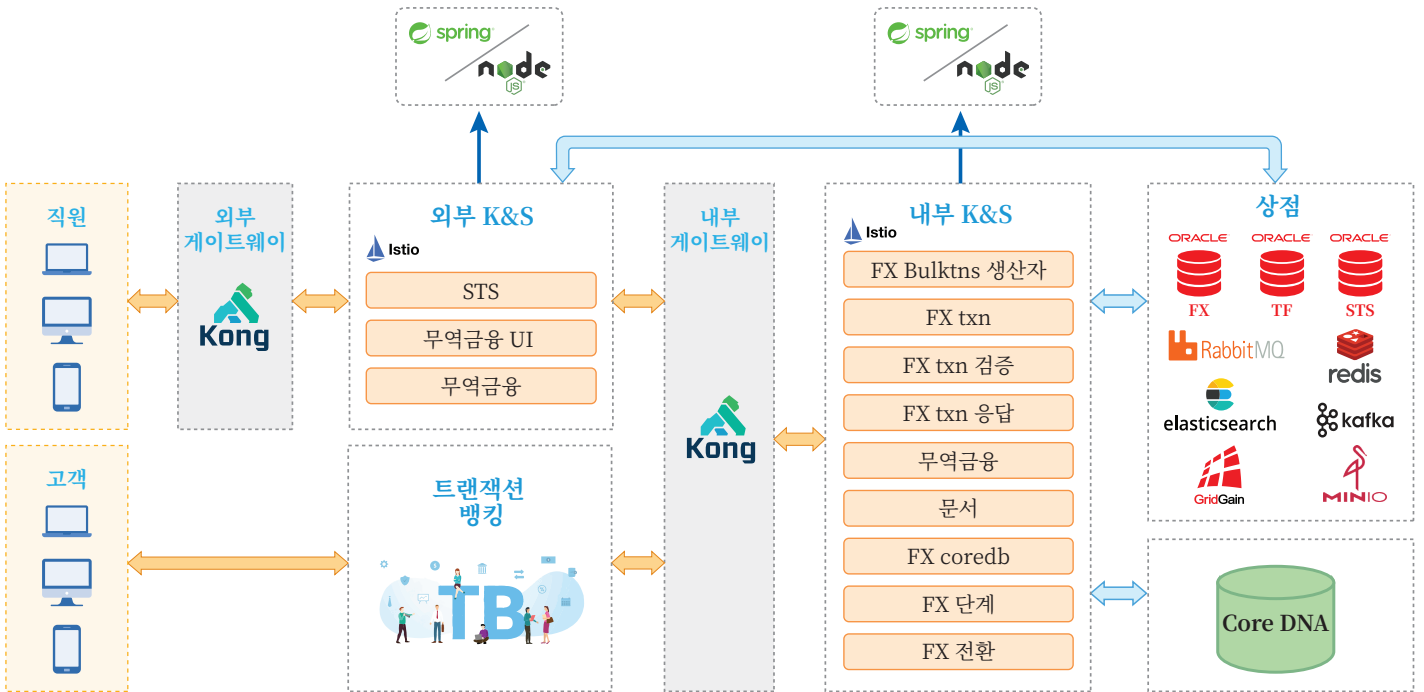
spring
node JS

spring
node JS

직원

외부 게이트웨이

Kong

외부 K&S

Istio

STS

무역금융 UI

무역금융

내부 게이트웨이

Kong

내부 K&S

Istio

FX Bulktns 생산자

FX txn

FX txn 검증

FX txn 응답

무역금융

문서

FX coredb

FX 단계

FX 전환

상점

ORACLE
FX

ORACLE
TF

ORACLE
STS

RabbitMQ

redis

elasticsearch

kafka

GridGain

MINIO

고객

트랜잭션 뱅킹

TB

Core DNA